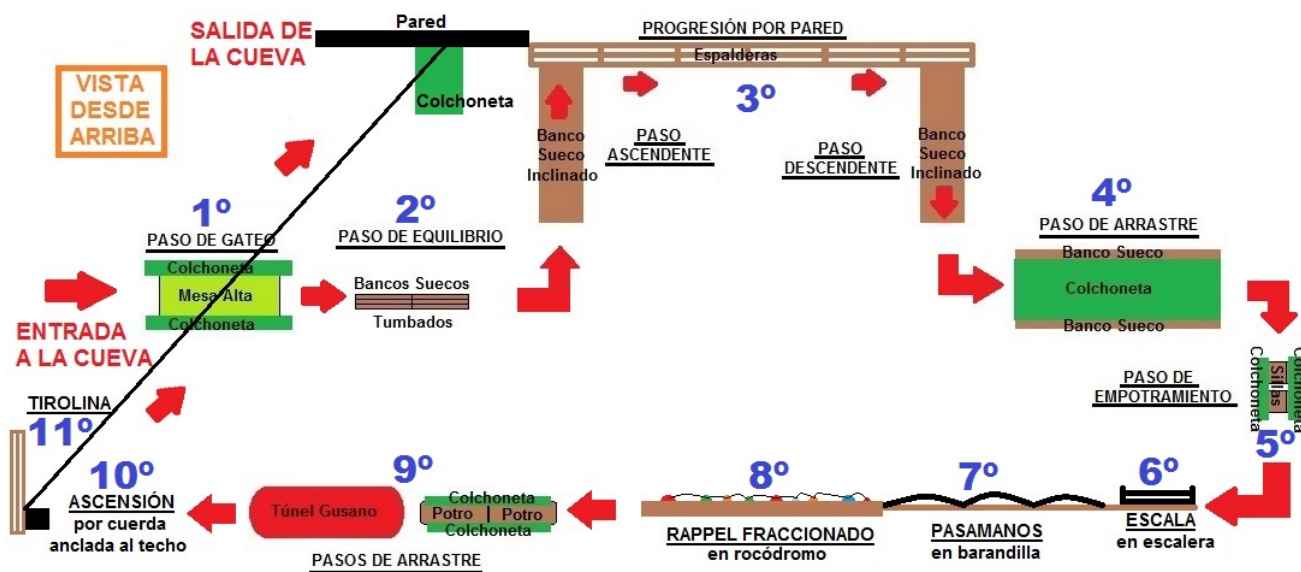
SALIDA DE LA CUEVA

Pared

Colchoneta

PROGRESIÓN POR PARED

Espalderas

VISTA DESDE ARRIBA

3º

Banco Sueco Inclinado

PASO ASCENDENTE

PASO DESCENDENTE

Banco Sueco Inclinado

1º

PASO DE GATEO

Colchoneta

Mesa Alta

Colchoneta

2º

PASO DE EQUILIBRIO

Bancos Suecos

Tumbados

4º

PASO DE ARRASTRE

Banco Sueco

Colchoneta

Banco Sueco

ENTRADA A LA CUEVA

Colchoneta

Sillas

Colchoneta

PASO DE EMPOTRAMIENTO

5º

TIROLINA

11º

10º

ASCENSIÓN por cuerda anclada al techo

Túnel Gusano

9º

Colchoneta

Potro | Potro

Colchoneta

PASOS DE ARRASTRE

8º

RAPPEL FRACCIONADO en rocódromo

7º

PASAMANOS en barandilla

6º

ESCALA en escalera